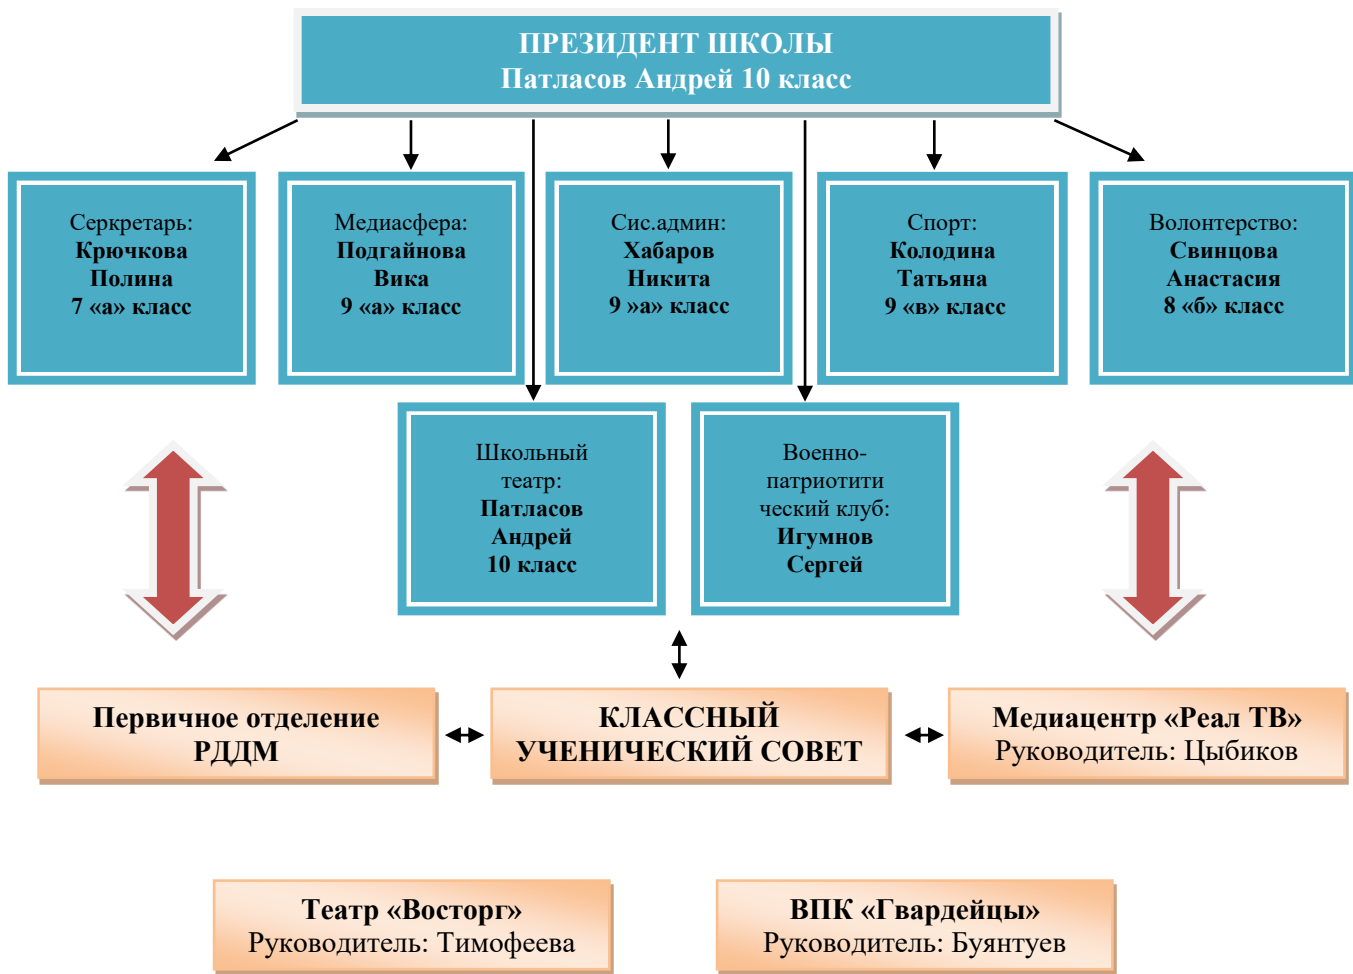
ПРЕЗИДЕНТ ШКОЛЫ
Патласов Андрей 10 класс

Серкретарь:
Крючкова Полина
7 «а» класс

Медиасфера:
Подгайнова Вика
9 «а» класс

Сис.админ:
Хабаров Никита
9 »а» класс

Спорт:
Колодина Татьяна
9 «в» класс

Волонтерство:
Свинцова Анастасия
8 «б» класс

Школьный театр:
Патласов Андрей
10 класс

Военно-патриотитический клуб:
Игумнов Сергей

Первичное отделение РДДМ

КЛАССНЫЙ УЧЕНИЧЕСКИЙ СОВЕТ

Медиацентр «Реал ТВ»
Руководитель: Цыбиков

Театр «Восторг»
Руководитель: Тимофеева

ВПК «Гвардейцы»
Руководитель: Буянтуев